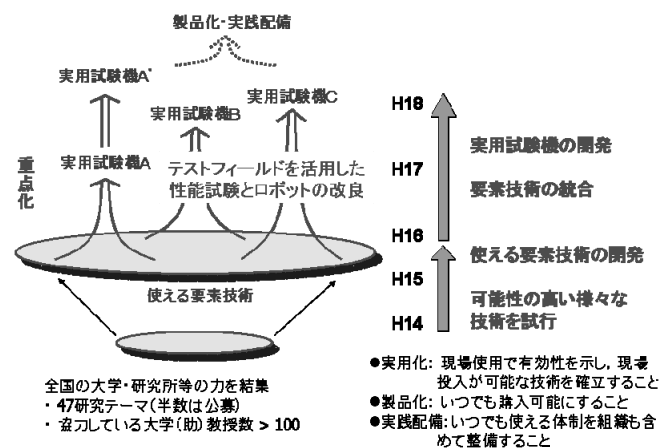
製品化・実践配備

実用試験機A'

実用試験機B

実用試験機C

重点化

実用試験機A

テストフィールドを活用した性能試験とロボットの改良

使える要素技術

全国の大学・研究所等の力を結集
・47研究テーマ(半数は公募)
・協力している大学(助)教授数 > 100

H18
H17
H16
H15
H14

実用試験機の開発

要素技術の統合

使える要素技術の開発

可能性の高い様々な技術を試行

●実用化: 現場使用で有効性を示し, 現場投入が可能な技術を確立すること
●製品化: いつでも購入可能にすること
●実践配備: いつでも使える体制を組織も含めて整備すること